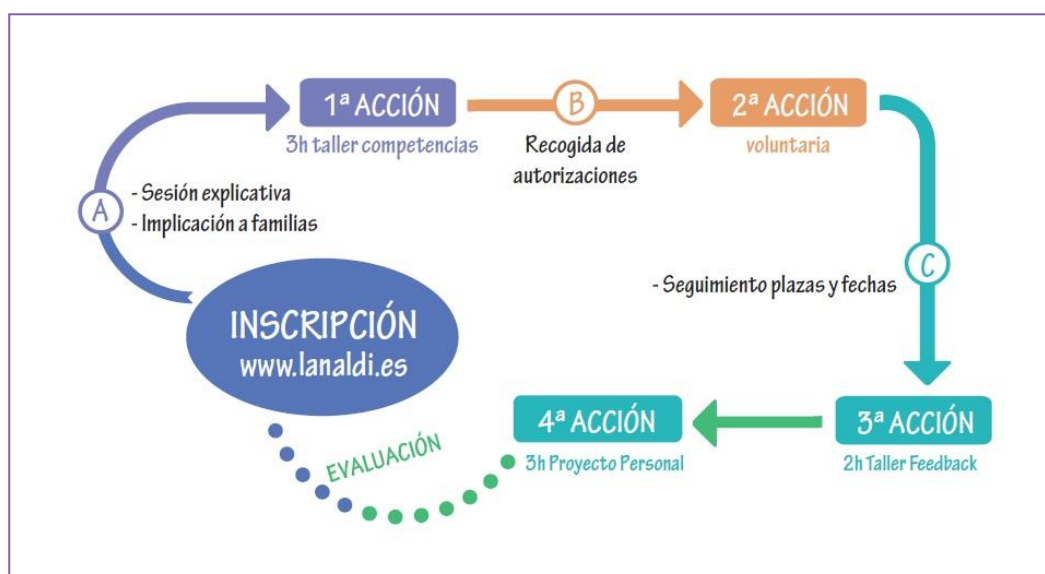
1ª ACCIÓN
3h taller competencias

B
Recogida de autorizaciones

2ª ACCIÓN
voluntaria

A
- Sesión explicativa
- Implicación a familias

C
- Seguimiento plazas y fechas

INSCRIPCIÓN
www.lanaldi.es

EVALUACIÓN

4ª ACCIÓN
3h Proyecto Personal

3ª ACCIÓN
2h Taller Feedback